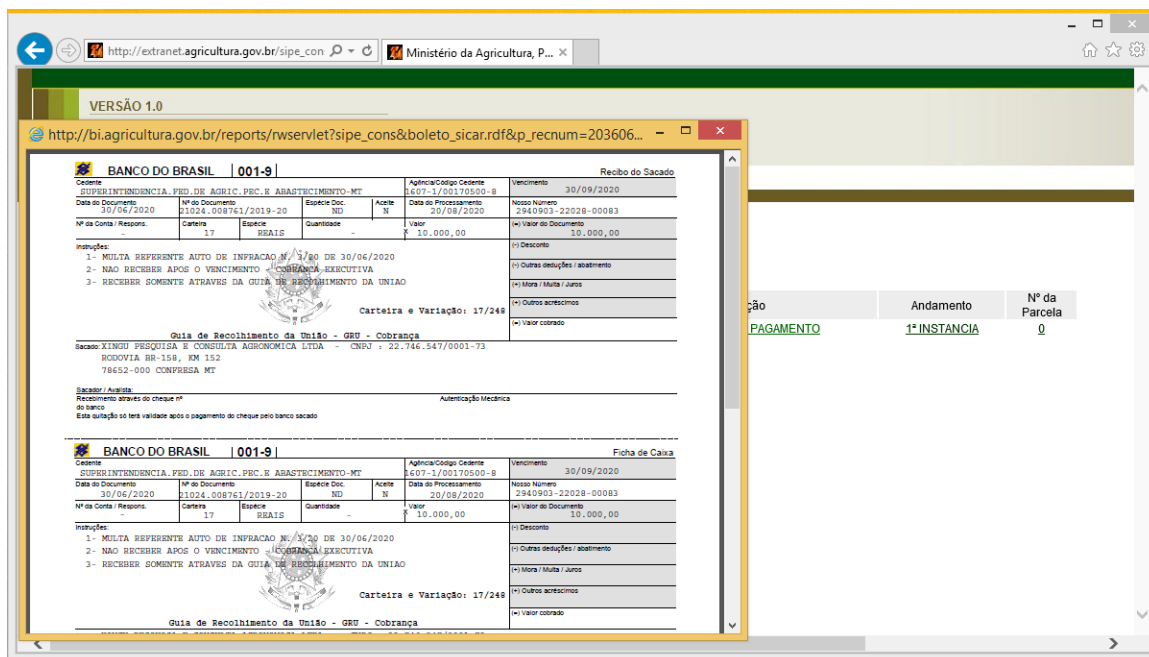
http://extranet.agricultura.gov.br/sipe_con
Ministério da Agricultura, P...

VERSÃO 1.0

http://bi.agricultura.gov.br/reports/rwservlet?sipe_cons&boleto_sicar.rdf&p_recnum=203606...

BANCO DO BRASIL | 001-9 | Recibo do Sacado

| Cedente | Agência/Código Cedente | Vencimento |
|---|---|---|
| SUPERINTENDENCIA.FED.DE AGRIC.PEC.E ABASTECIMENTO-MT | 1607-1/00170500-8 | 30/09/2020 |

| Data do Documento | Nº do Documento | Espécie Doc. | Aceite | Data do Processamento | Nosso Número |
|---|---|---|---|---|---|
| 30/06/2020 | 21024.008761/2019-20 | ND | N | 20/08/2020 | 2940903-22028-00083 |

| Nº da Conta / Respons. | Carteira | Espécie | Quantidade | Valor | (=) Valor do Documento |
|---|---|---|---|---|---|
| - | 17 | REAIS | - | 10.000,00 | 10.000,00 |

Instruções:
1- MULTA REFERENTE AUTO DE INFRACAO N. 1/20 DE 30/06/2020
2- NAO RECEBER APOS O VENCIMENTO - COBRANCA EXECUTIVA
3- RECEBER SOMENTE ATRAVES DA GUIA DE RECOLHIMENTO DA UNIAO

(-) Desconto
(-) Outras deduções / abatimento
(+) Mora / Multa / Juros
(+) Outros acréscimos
(=) Valor cobrado

Carteira e Variação: 17/249

Guia de Recolhimento da União - GRU - Cobrança

Sacado: XINGU PESQUISA E CONSULTA AGRONOMICA LTDA - CNPJ : 22.746.547/0001-73
RODOVIA BR-158, KM 152
78652-000 CONFRESA MT

Sacador / Avalista:
Recebimento através do cheque nº do banco
Esta quitação só terá validade após o pagamento do cheque pelo banco sacado
Autenticação Mecânica

BANCO DO BRASIL | 001-9 | Ficha de Caixa

| Cedente | Agência/Código Cedente | Vencimento |
|---|---|---|
| SUPERINTENDENCIA.FED.DE AGRIC.PEC.E ABASTECIMENTO-MT | 1607-1/00170500-8 | 30/09/2020 |

| Data do Documento | Nº do Documento | Espécie Doc. | Aceite | Data do Processamento | Nosso Número |
|---|---|---|---|---|---|
| 30/06/2020 | 21024.008761/2019-20 | ND | N | 20/08/2020 | 2940903-22028-00083 |

| Nº da Conta / Respons. | Carteira | Espécie | Quantidade | Valor | (=) Valor do Documento |
|---|---|---|---|---|---|
| - | 17 | REAIS | - | 10.000,00 | 10.000,00 |

Instruções:
1- MULTA REFERENTE AUTO DE INFRACAO N. 1/20 DE 30/06/2020
2- NAO RECEBER APOS O VENCIMENTO - COBRANCA EXECUTIVA
3- RECEBER SOMENTE ATRAVES DA GUIA DE RECOLHIMENTO DA UNIAO

(-) Desconto
(-) Outras deduções / abatimento
(+) Mora / Multa / Juros
(+) Outros acréscimos
(=) Valor cobrado

Carteira e Variação: 17/249

Guia de Recolhimento da União - GRU - Cobrança

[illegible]

ção | Andamento | Nº da Parcela
PAGAMENTO | 1ª INSTANCIA | 0